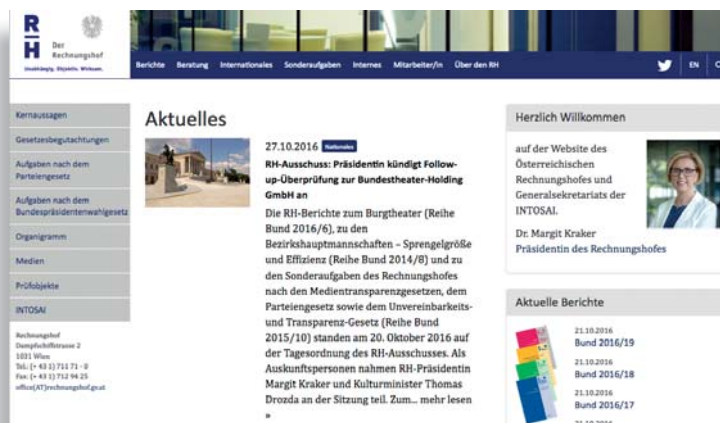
R
H
Der Rechnungshof
Unabhängig. Objektiv. Wirksam.

Berichte Beratung Internationales Sonderaufgaben Internes Mitarbeiter/in Über den RH

EN

Kernaussagen
Gesetzesbegutachtungen
Aufgaben nach dem Parteiengesetz
Aufgaben nach dem Bundespräsidentenwahlgesetz
Organigramm
Medien
Prüfobjekte
INTOSAI

Rechnungshof
Dampfschiffstrasse 2
1031 Wien
Tel.: (+ 43 1) 711 71 - 0
Fax: (+ 43 1) 712 94 25
office(AT)rechnungshof.gv.at

Aktuelles

27.10.2016 Nationales

RH-Ausschuss: Präsidentin kündigt Follow-up-Überprüfung zur Bundestheater-Holding GmbH an

Die RH-Berichte zum Burgtheater (Reihe Bund 2016/6), zu den Bezirkshauptmannschaften – Sprengelgröße und Effizienz (Reihe Bund 2014/8) und zu den Sonderaufgaben des Rechnungshofes nach den Medientransparenzgesetzen, dem Parteiengesetz sowie dem Unvereinbarkeits- und Transparenz-Gesetz (Reihe Bund 2015/10) standen am 20. Oktober 2016 auf der Tagesordnung des RH-Ausschusses. Als Auskunftspersonen nahmen RH-Präsidentin Margit Kraker und Kulturminister Thomas Drozda an der Sitzung teil. Zum... mehr lesen »

Herzlich Willkommen

auf der Website des Österreichischen Rechnungshofes und Generalsekretariats der INTOSAI.

Dr. Margit Kraker
Präsidentin des Rechnungshofes

Aktuelle Berichte

21.10.2016
Bund 2016/19

21.10.2016
Bund 2016/18

21.10.2016
Bund 2016/17

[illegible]